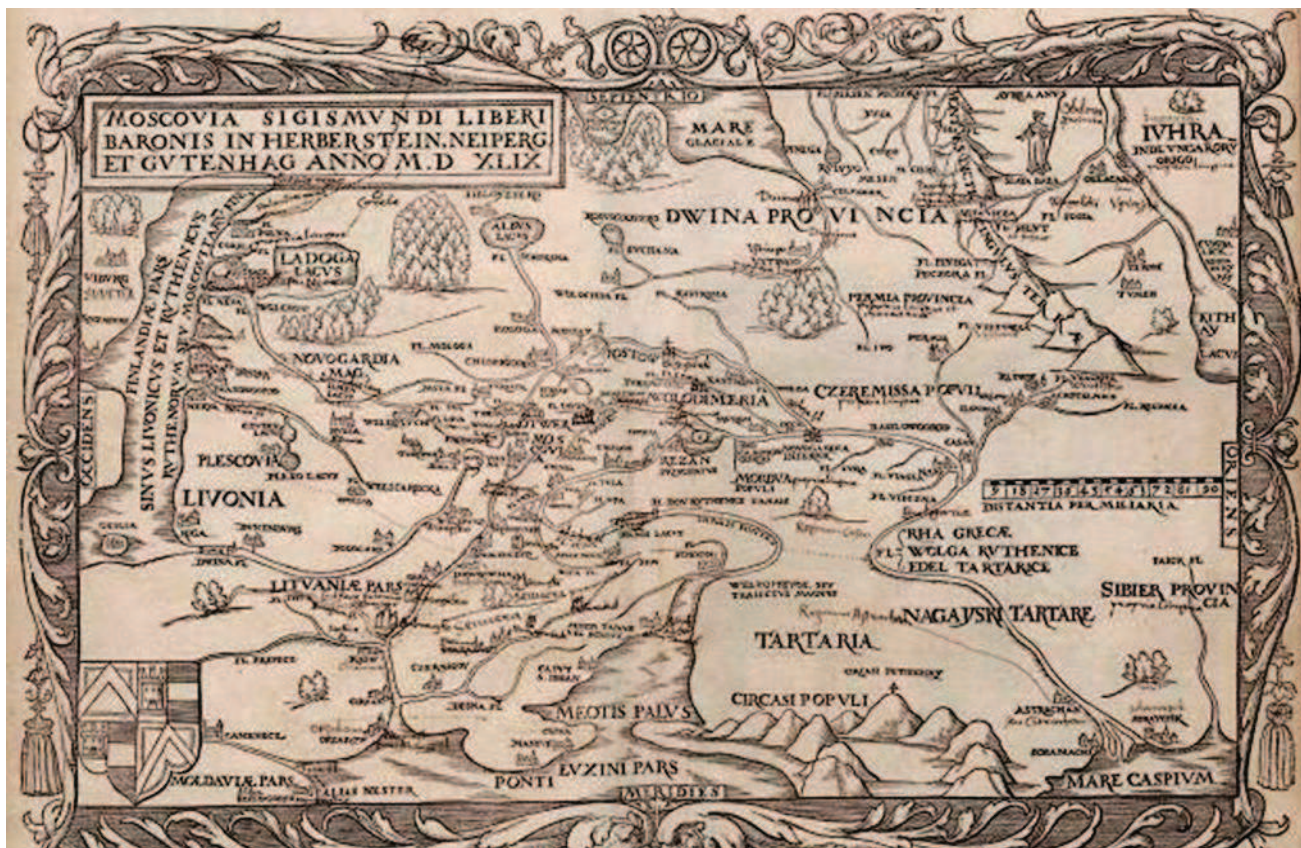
MOSCOVIA SIGISMVNDI LIBERI BARONIS IN HERBERSTEIN, NEIPERG ET GVTENHAG ANNO M.D XLIX

SEPTENTRIO

MARE GLACIALE

IVHRA INDE VNGARORV ORIGO

DWINA PROVINCIA

LADOGA LACVS

ALBVS LACVS

FINLANDIÆ PARS

SINVS LIVONICVS ET RVTHENICVS

RVTHENORVM SEV MOSCOVITARVM

PERMIA PROVINCIA

KITHAY LACVS

NOVOGARDIA MAG.

ROSTOW

WOLDIMERIA

CZEREMISSA POPVLI

OCCIDENS

PLESCOVIA

LIVONIA

MOSCVA

REZAN

ORIENS

9 18 27 36 45 54 63 72 81 90

DISTANTIA PER MILIARIA

RHA GRECÆ

FL. WOLGA RVTHENICE

EDEL TARTARICE

LITVANIÆ PARS

SIBIER PROVINCIA

NAGAYSKI TARTARE

TARTARIA

CIRCASI POPVLI

MEOTIS PALVS

PONTI EVXINI PARS

MOLDAVIÆ PARS

MARE CASPIVM

MERIDIES